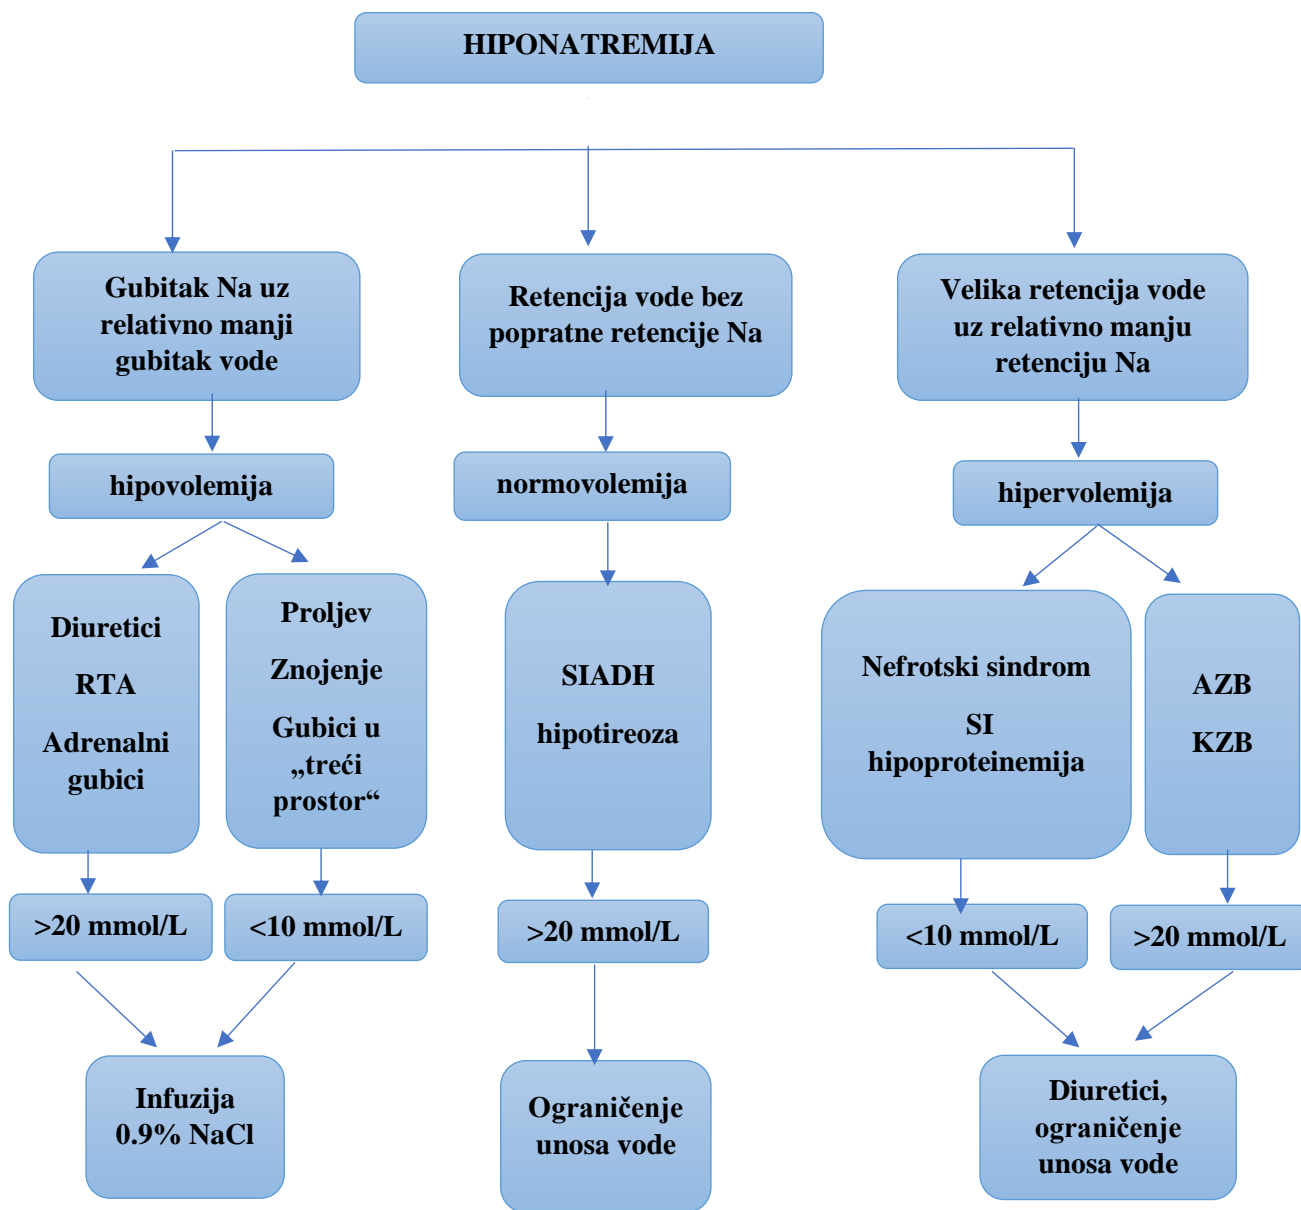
HIPONATREMIJA

Gubitak Na uz relativno manji gubitak vode

hipovolemija

Diuretici

RTA

Adrenalni gubici

>20 mmol/L

Proljev

Znojenje

Gubici u „treći prostor“

<10 mmol/L

Infuzija 0.9% NaCl

Retencija vode bez popratne retencije Na

normovolemija

SIADH

hipotireoza

>20 mmol/L

Ograničenje unosa vode

Velika retencija vode uz relativno manju retenciju Na

hipervolemija

Nefrotski sindrom

SI

hipoproteinemija

<10 mmol/L

AZB

KZB

>20 mmol/L

Diuretici, ograničenje unosa vode